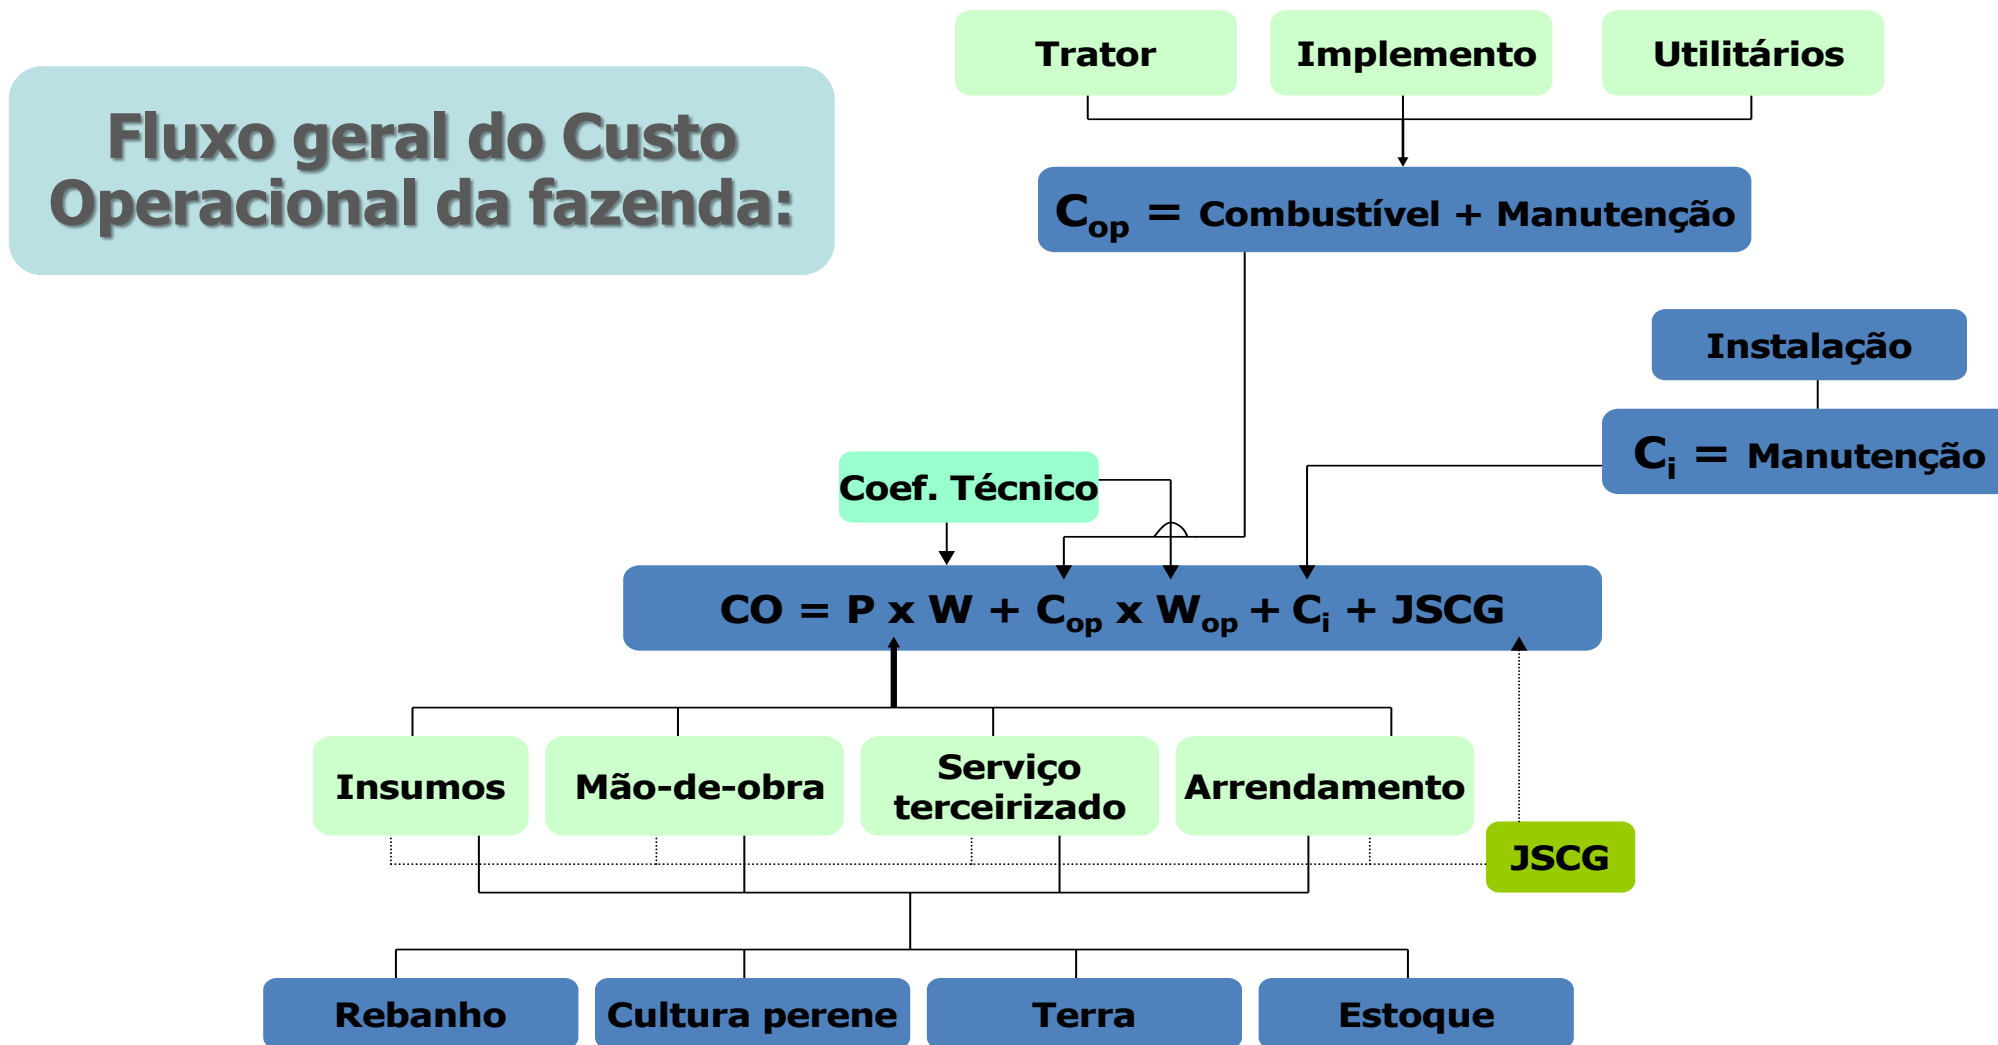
Fluxo geral do Custo Operacional da fazenda:

Trator

Implemento

Utilitários

$C_{op}$ = Combustível + Manutenção

Instalação

$C_i$ = Manutenção

Coef. Técnico

CO = P x W + $C_{op}$ x $W_{op}$ + $C_i$ + JSCG

Insumos

Mão-de-obra

Serviço terceirizado

Arrendamento

JSCG

Rebanho

Cultura perene

Terra

Estoque